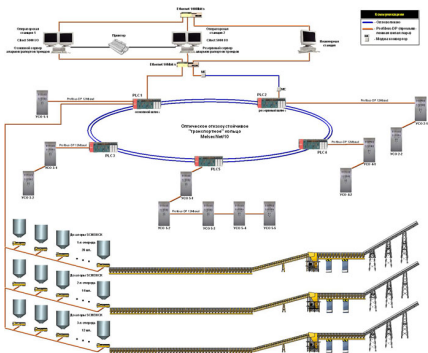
Ethernet 100Mbit/s

Инженерная станция 1

Инженерная станция 2

Принтер

Сервер 1

Сервер 2

Основной сервер

Резервный сервер

Ethernet 100Mbit/s

Операторские станции

Коммуникации

Оптоволокно

Profibus-DP

Медный кабель

PLC 1

PLC 2

Profibus-DP 12Mbaud

Profibus-DP 12Mbaud

Оптическое отказоустойчивое "Транспортное" кольцо Melsecnet10

PLC 3

PLC 4

PLC 5

Profibus-DP 12Mbaud

Profibus-DP 12Mbaud

Profibus-DP 12Mbaud

PCU 1-1

PCU 2-1

PCU 3-1

PCU 3-2

PCU 4-1

PCU 4-2

PCU 5-1

PCU 5-2

PCU 5-3

PCU 5-4

Дозаторы SCHENCK

Дозаторы SCHENCK

Дозаторы SCHENCK